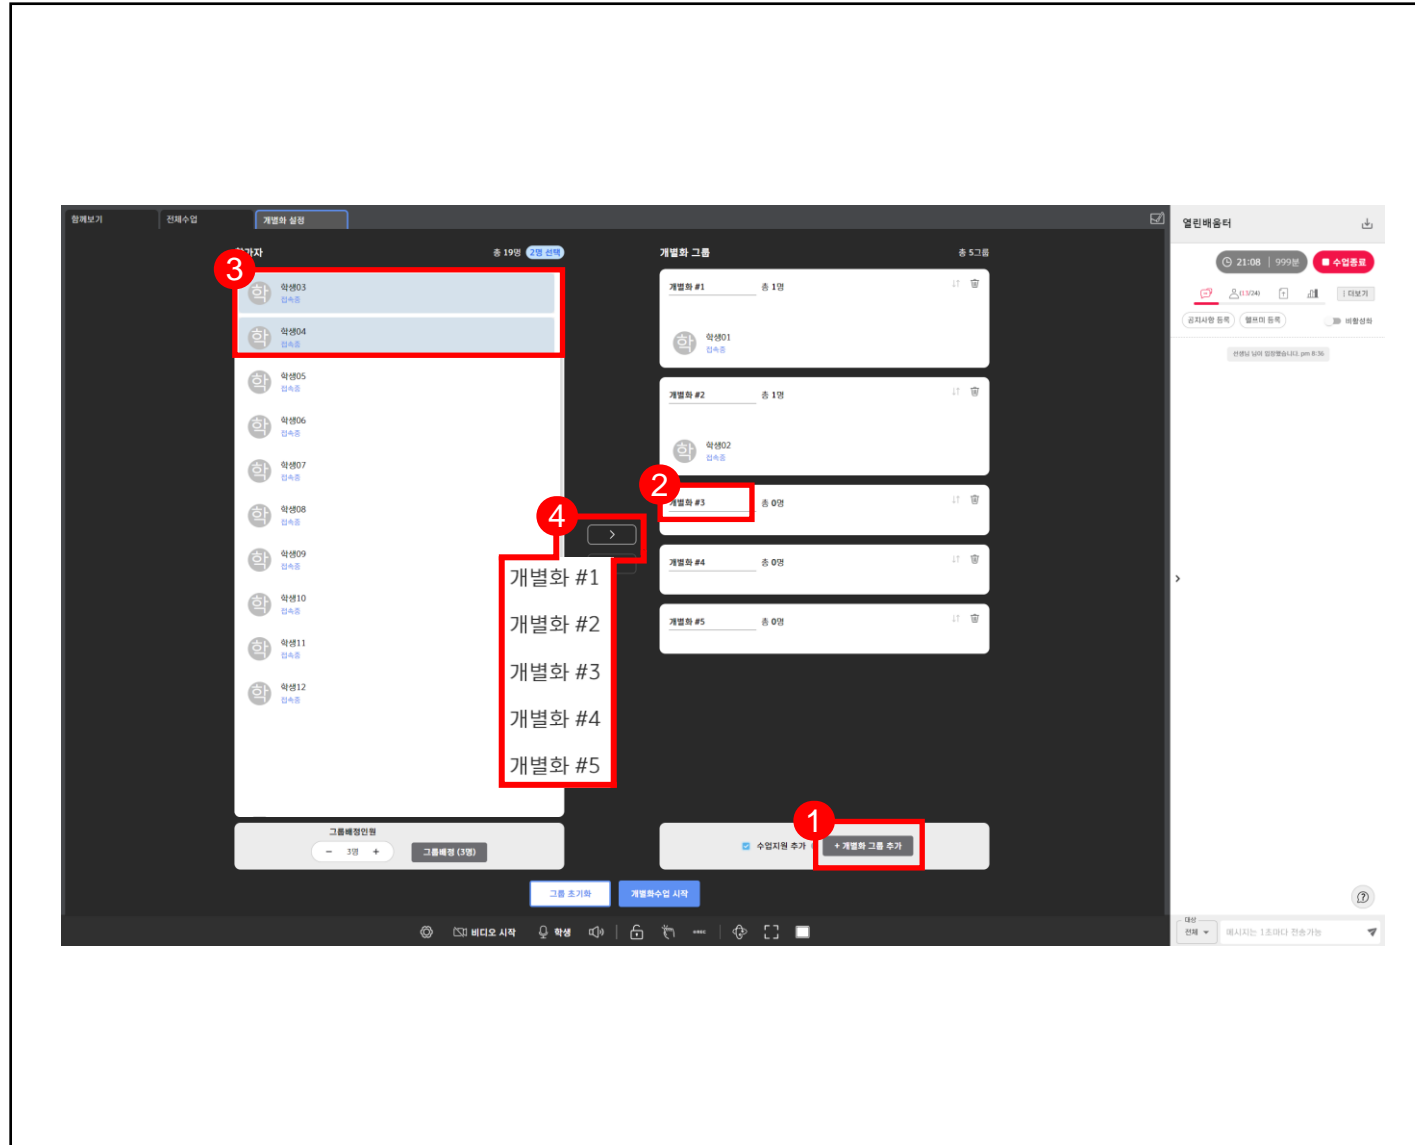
함께보기 전체수업 개별화 설정

참가자 총 19명 2명 선택

3

학 학생03 접속중
학 학생04 접속중
학 학생05 접속중
학 학생06 접속중
학 학생07 접속중
학 학생08 접속중
학 학생09 접속중
학 학생10 접속중
학 학생11 접속중
학 학생12 접속중

4

개별화 #1
개별화 #2
개별화 #3
개별화 #4
개별화 #5

그룹배정인원
− 3명 +
그룹배정 (3명)

개별화 그룹 총 5그룹

개별화 #1 총 1명
학 학생01 접속중

개별화 #2 총 1명
학 학생02 접속중

2

개별화 #3 총 0명

개별화 #4 총 0명

개별화 #5 총 0명

1

수업지원 추가 + 개별화 그룹 추가

그룹 초기화 개별화수업 시작

비디오 시작 학생

열린배움터
21:08 | 999분 수업종료
(13/24) 더보기
공지사항 등록 멜린미 등록 비활성화
선생님 님이 입장했습니다. pm 8:36

대상 전체 메시지는 1초마다 전송가능